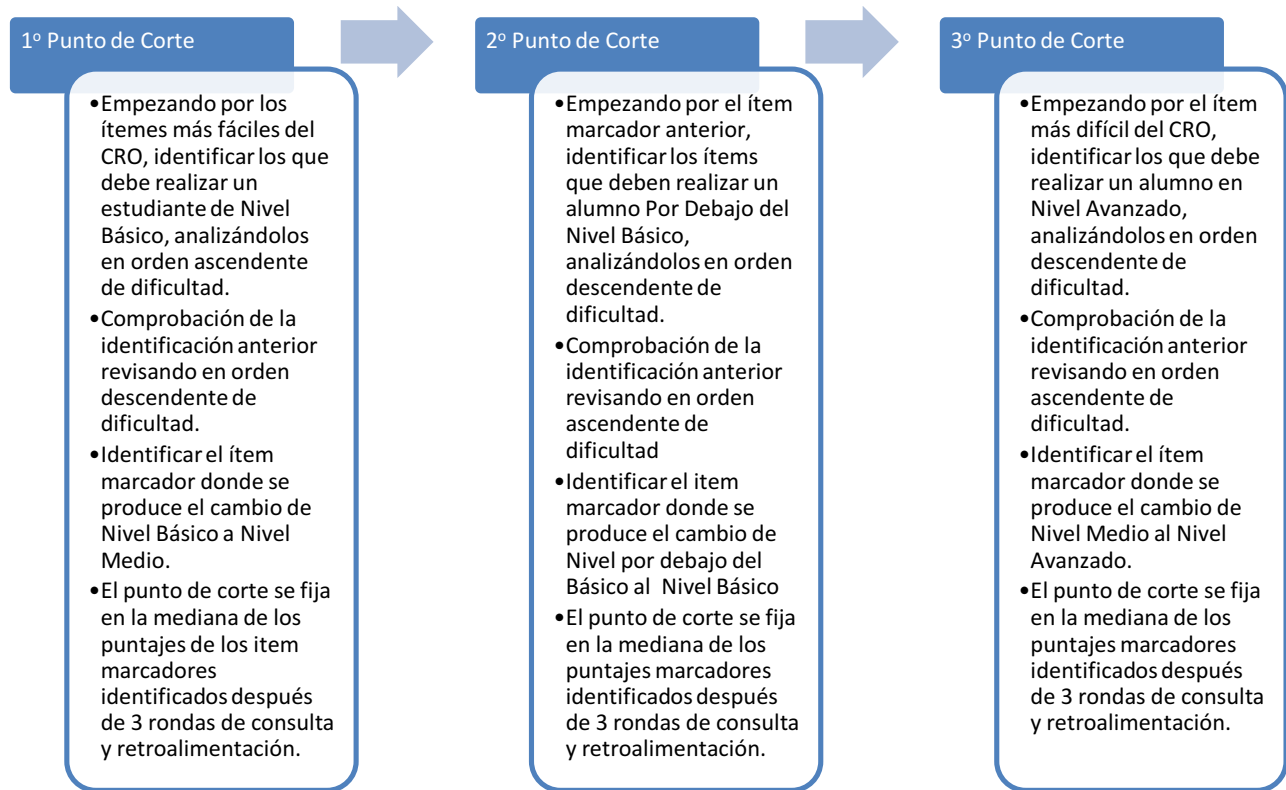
1º Punto de Corte

•Empezando por los ítemes más fáciles del CRO, identificar los que debe realizar un estudiante de Nivel Básico, analizándolos en orden ascendente de dificultad.
•Comprobación de la identificación anterior revisando en orden descendente de dificultad.
•Identificar el ítem marcador donde se produce el cambio de Nivel Básico a Nivel Medio.
•El punto de corte se fija en la mediana de los puntajes de los item marcadores identificados después de 3 rondas de consulta y retroalimentación.

2º Punto de Corte

•Empezando por el ítem marcador anterior, identificar los ítems que deben realizar un alumno Por Debajo del Nivel Básico, analizándolos en orden descendente de dificultad.
•Comprobación de la identificación anterior revisando en orden ascendente de dificultad
•Identificar el item marcador donde se produce el cambio de Nivel por debajo del Básico al Nivel Básico
•El punto de corte se fija en la mediana de los puntajes marcadores identificados después de 3 rondas de consulta y retroalimentación.

3º Punto de Corte

•Empezando por el ítem más difícil del CRO, identificar los que debe realizar un alumno en Nivel Avanzado, analizándolos en orden descendente de dificultad.
•Comprobación de la identificación anterior revisando en orden ascendente de dificultad.
•Identificar el ítem marcador donde se produce el cambio de Nivel Medio al Nivel Avanzado.
•El punto de corte se fija en la mediana de los puntajes marcadores identificados después de 3 rondas de consulta y retroalimentación.